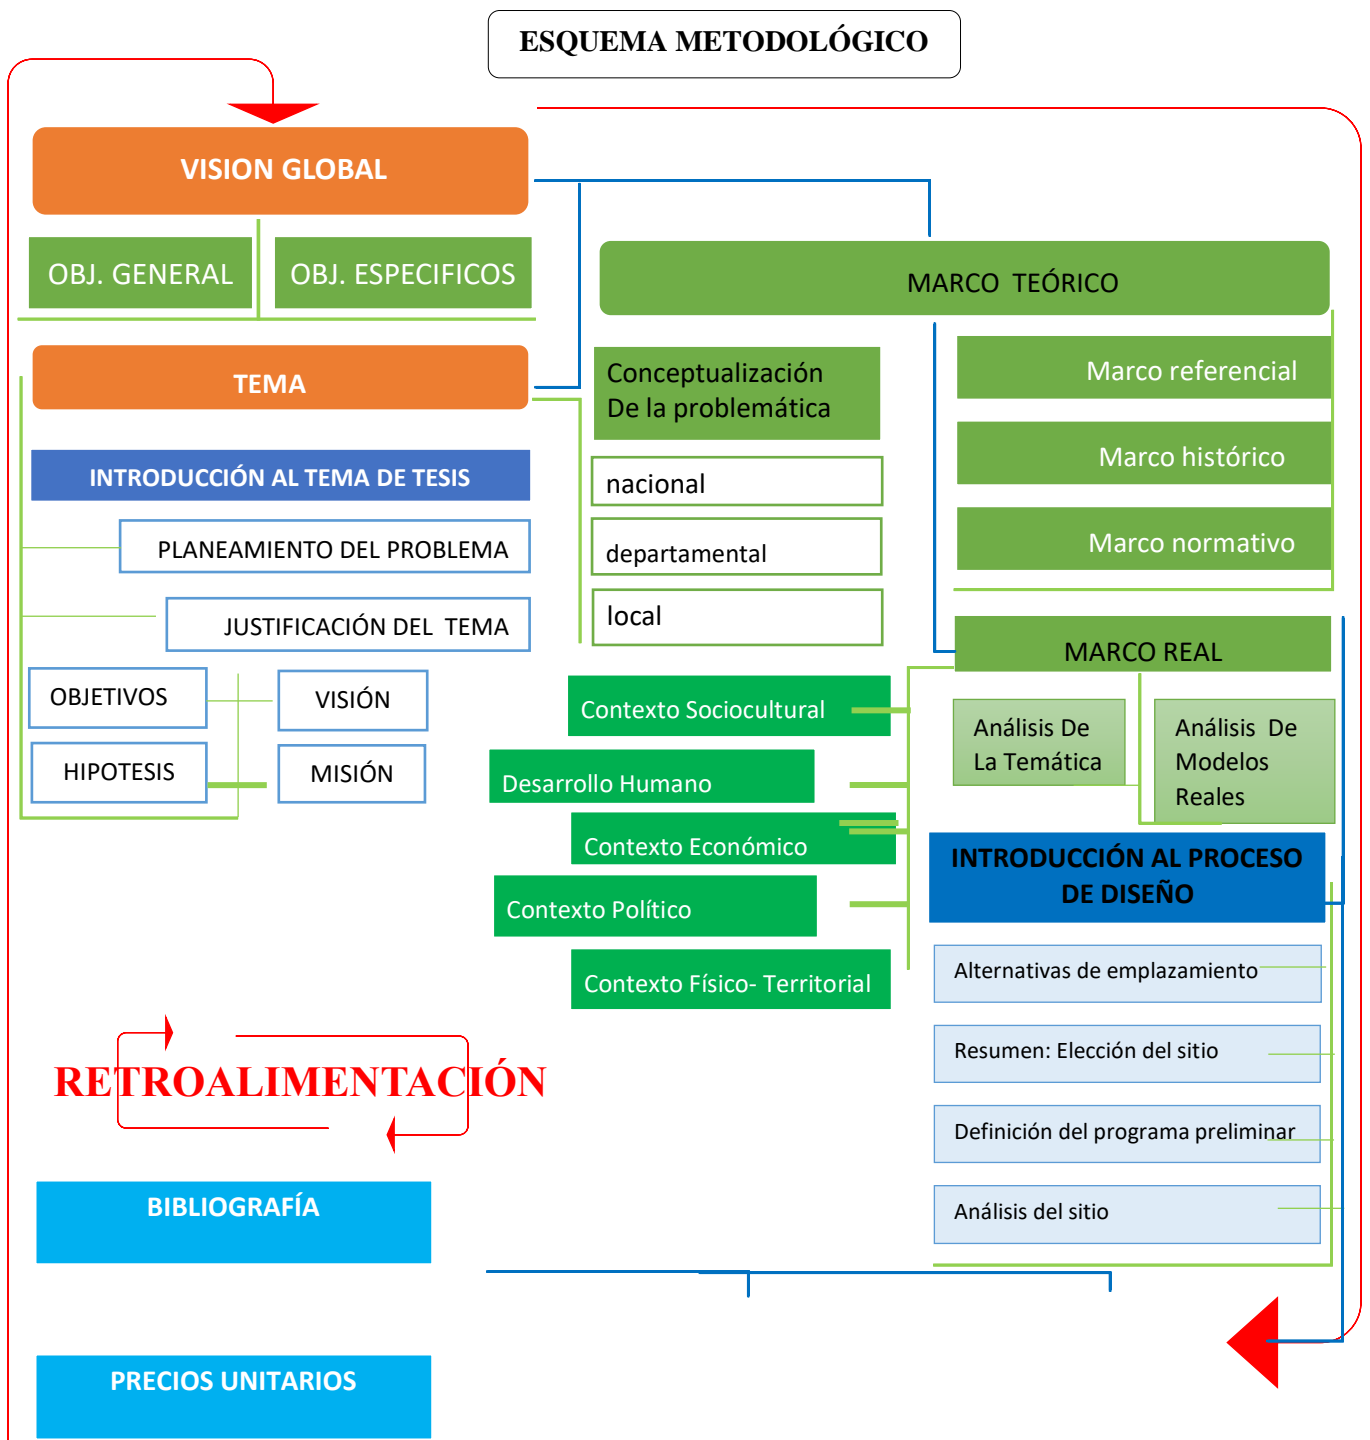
ESQUEMA METODOLÓGICO

VISION GLOBAL

OBJ. GENERAL

OBJ. ESPECIFICOS

MARCO TEÓRICO

TEMA

Conceptualización De la problemática

Marco referencial

Marco histórico

Marco normativo

INTRODUCCIÓN AL TEMA DE TESIS

nacional

departamental

local

PLANEAMIENTO DEL PROBLEMA

JUSTIFICACIÓN DEL TEMA

MARCO REAL

OBJETIVOS

VISIÓN

HIPOTESIS

MISIÓN

Contexto Sociocultural

Desarrollo Humano

Contexto Económico

Contexto Político

Contexto Físico- Territorial

Análisis De La Temática

Análisis De Modelos Reales

INTRODUCCIÓN AL PROCESO DE DISEÑO

Alternativas de emplazamiento

Resumen: Elección del sitio

Definición del programa preliminar

Análisis del sitio

RETROALIMENTACIÓN

BIBLIOGRAFÍA

PRECIOS UNITARIOS